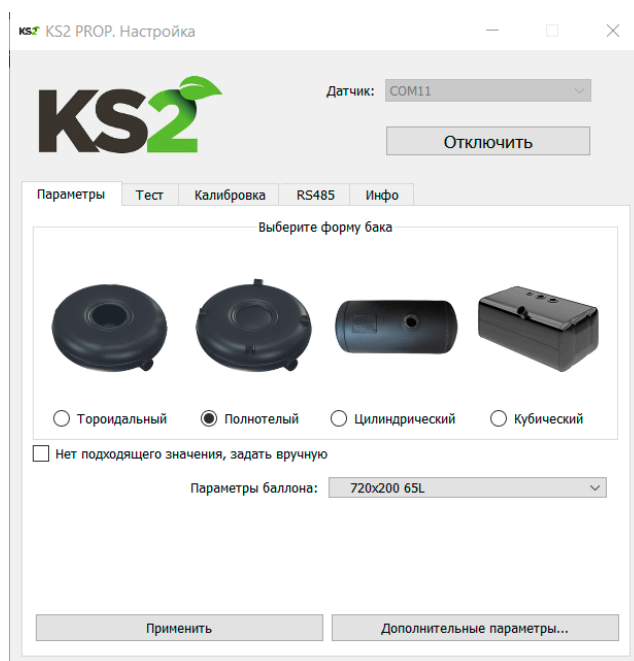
KS2 KS2 PROP. Настройка

KS2

Датчик: COM11

Отключить

Параметры Тест Калибровка RS485 Инфо

Выберите форму бака

Тороидальный Полнотелый Цилиндрический Кубический

Нет подходящего значения, задать вручную

Параметры баллона: 720x200 65L

Применить

Дополнительные параметры...